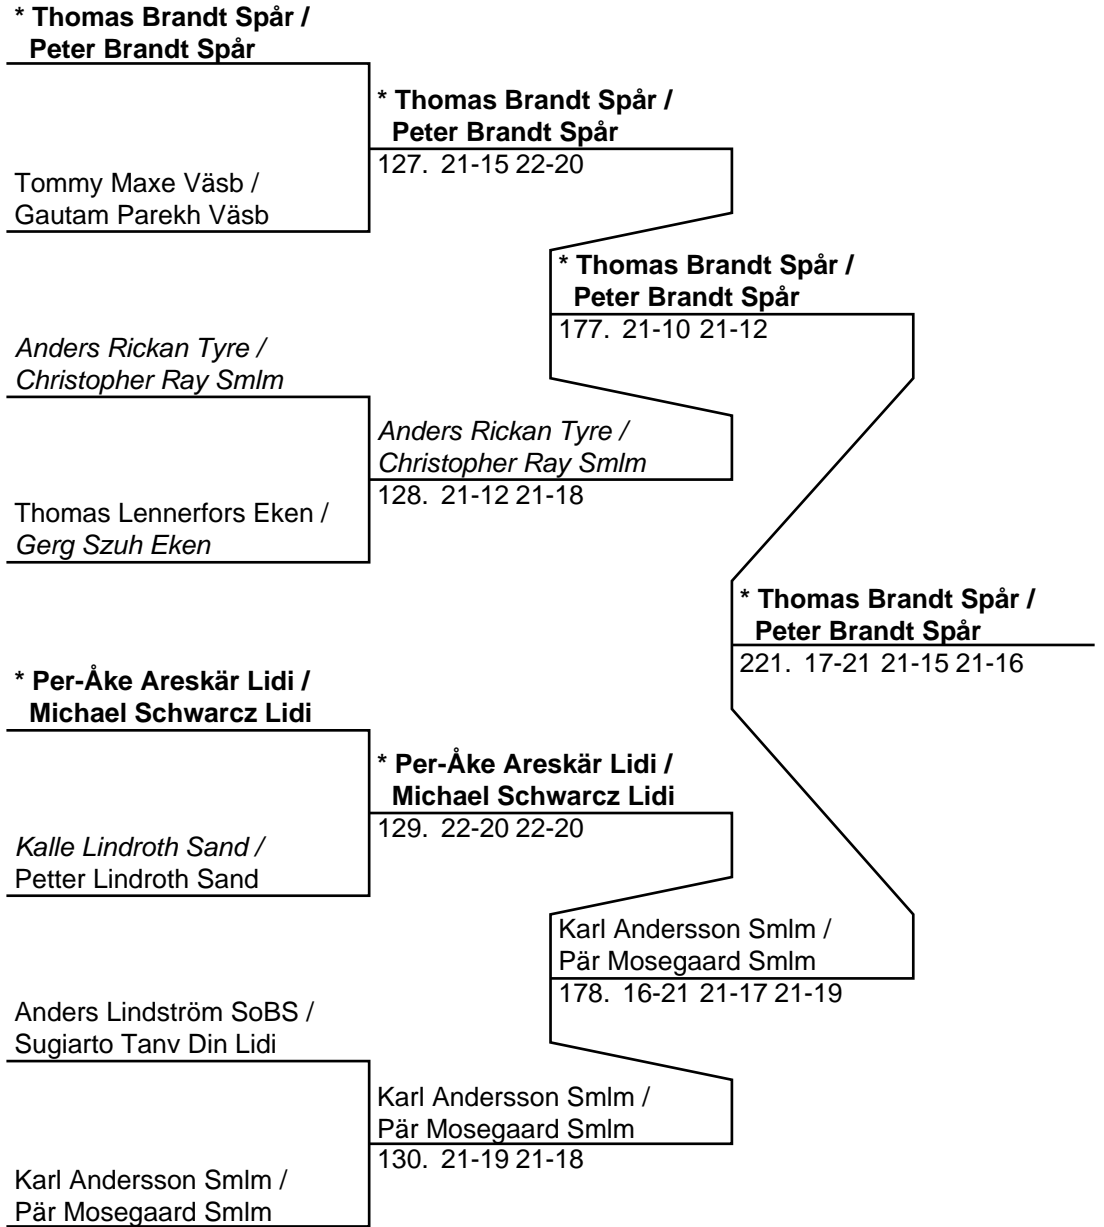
* Thomas Brandt Spår /
Peter Brandt Spår

Tommy Maxe Väsb /
Gautam Parekh Väsb

* Thomas Brandt Spår /
Peter Brandt Spår
127. 21-15 22-20

* Thomas Brandt Spår /
Peter Brandt Spår
177. 21-10 21-12

Anders Rickan Tyre /
Christopher Ray Smlm

Thomas Lennerfors Eken /
Gerg Szuh Eken

Anders Rickan Tyre /
Christopher Ray Smlm
128. 21-12 21-18

* Thomas Brandt Spår /
Peter Brandt Spår
221. 17-21 21-15 21-16

* Per-Åke Areskär Lidi /
Michael Schwarcz Lidi

Kalle Lindroth Sand /
Petter Lindroth Sand

* Per-Åke Areskär Lidi /
Michael Schwarcz Lidi
129. 22-20 22-20

Karl Andersson Smlm /
Pär Mosegaard Smlm
178. 16-21 21-17 21-19

Anders Lindström SoBS /
Sugiarto Tanv Din Lidi

Karl Andersson Smlm /
Pär Mosegaard Smlm

Karl Andersson Smlm /
Pär Mosegaard Smlm
130. 21-19 21-18